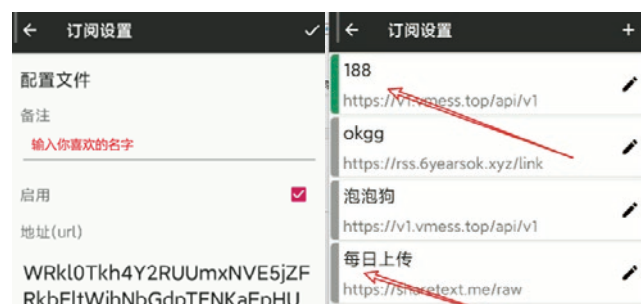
← 订阅设置 ✓

配置文件

备注

输入你喜欢的名字

启用

地址(url)

WRkl0Tkh4Y2RUUmxNVE5jZF RkbEltWibNbGdpTENKaEpHU

← 订阅设置 +

188

https://v1.vmess.top/api/v1

okgg

https://rss.6yearsok.xyz/link

泡泡狗

https://v1.vmess.top/api/v1

每日上传

https://sharetext.me/raw